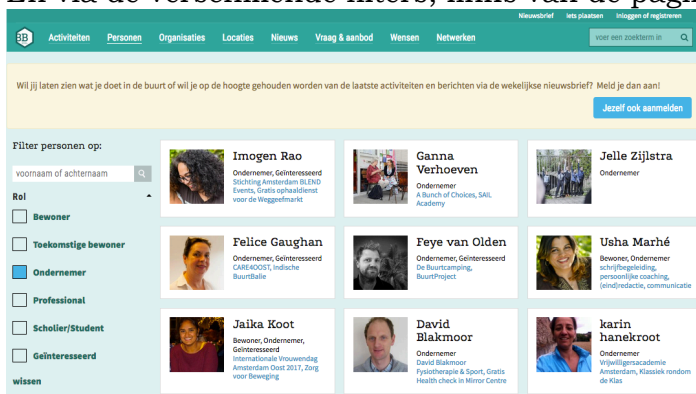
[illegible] via de verschillende filters, links van de pagi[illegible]

Nieuwsbrief Iets plaatsen Inloggen of registreren

BB Activiteiten Personen Organisaties Locaties Nieuws Vraag & aanbod Wensen Netwerken voer een zoekterm in

Wil jij laten zien wat je doet in de buurt of wil je op de hoogte gehouden worden van de laatste activiteiten en berichten via de wekelijkse nieuwsbrief? Meld je dan aan!

Jezelf ook aanmelden

Filter personen op:

voornaam of achternaam

Rol

Bewoner

Toekomstige bewoner

Ondernemer

Professional

Scholier/Student

Geïnteresseerd

wissen

Imogen Rao
Ondernemer, Geïnteresseerd
Stichting Amsterdam BLEND Events, Gratis ophaaldienst voor de Weggeefmarkt

Ganna Verhoeven
Ondernemer
A Bunch of Choices, SAIL Academy

Jelle Zijlstra
Ondernemer

Felice Gaughan
Ondernemer, Geïnteresseerd
CARE4OOST, Indische BuurtBalie

Feye van Olden
Ondernemer, Geïnteresseerd
De Buurtcamping, BuurtProject

Usha Marhé
Bewoner, Ondernemer, Geïnteresseerd
schrijfbegeleiding, persoonlijke coaching, (eind)redactie, communicatie

Jaika Koot
Bewoner, Ondernemer, Geïnteresseerd
Internationale Vrouwendag Amsterdam Oost 2017, Zorg voor Beweging

David Blakmoor
Ondernemer
David Blakmoor Fysiotherapie & Sport, Gratis Health check in Mirror Centre

karin hanekroot
Ondernemer
Vrijwilligersacademie Amsterdam, Klassiek rondom de Klas